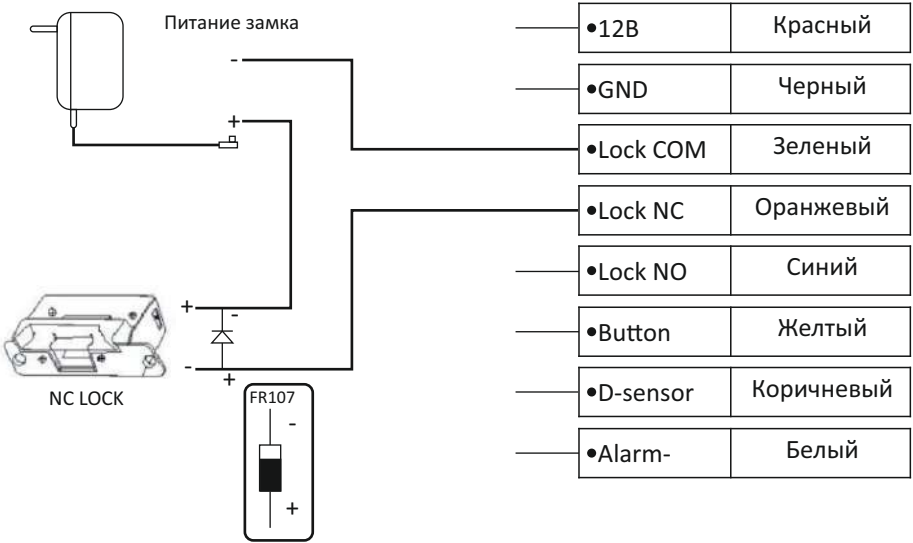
Питание замка

-

+

+

-

-

+

NC LOCK

FR107

-

+

| •12В | Красный |
|---|---|
| •GND | Черный |
| •Lock COM | Зеленый |
| •Lock NC | Оранжевый |
| •Lock NO | Синий |
| •Button | Желтый |
| •D-sensor | Коричневый |
| •Alarm- | Белый |